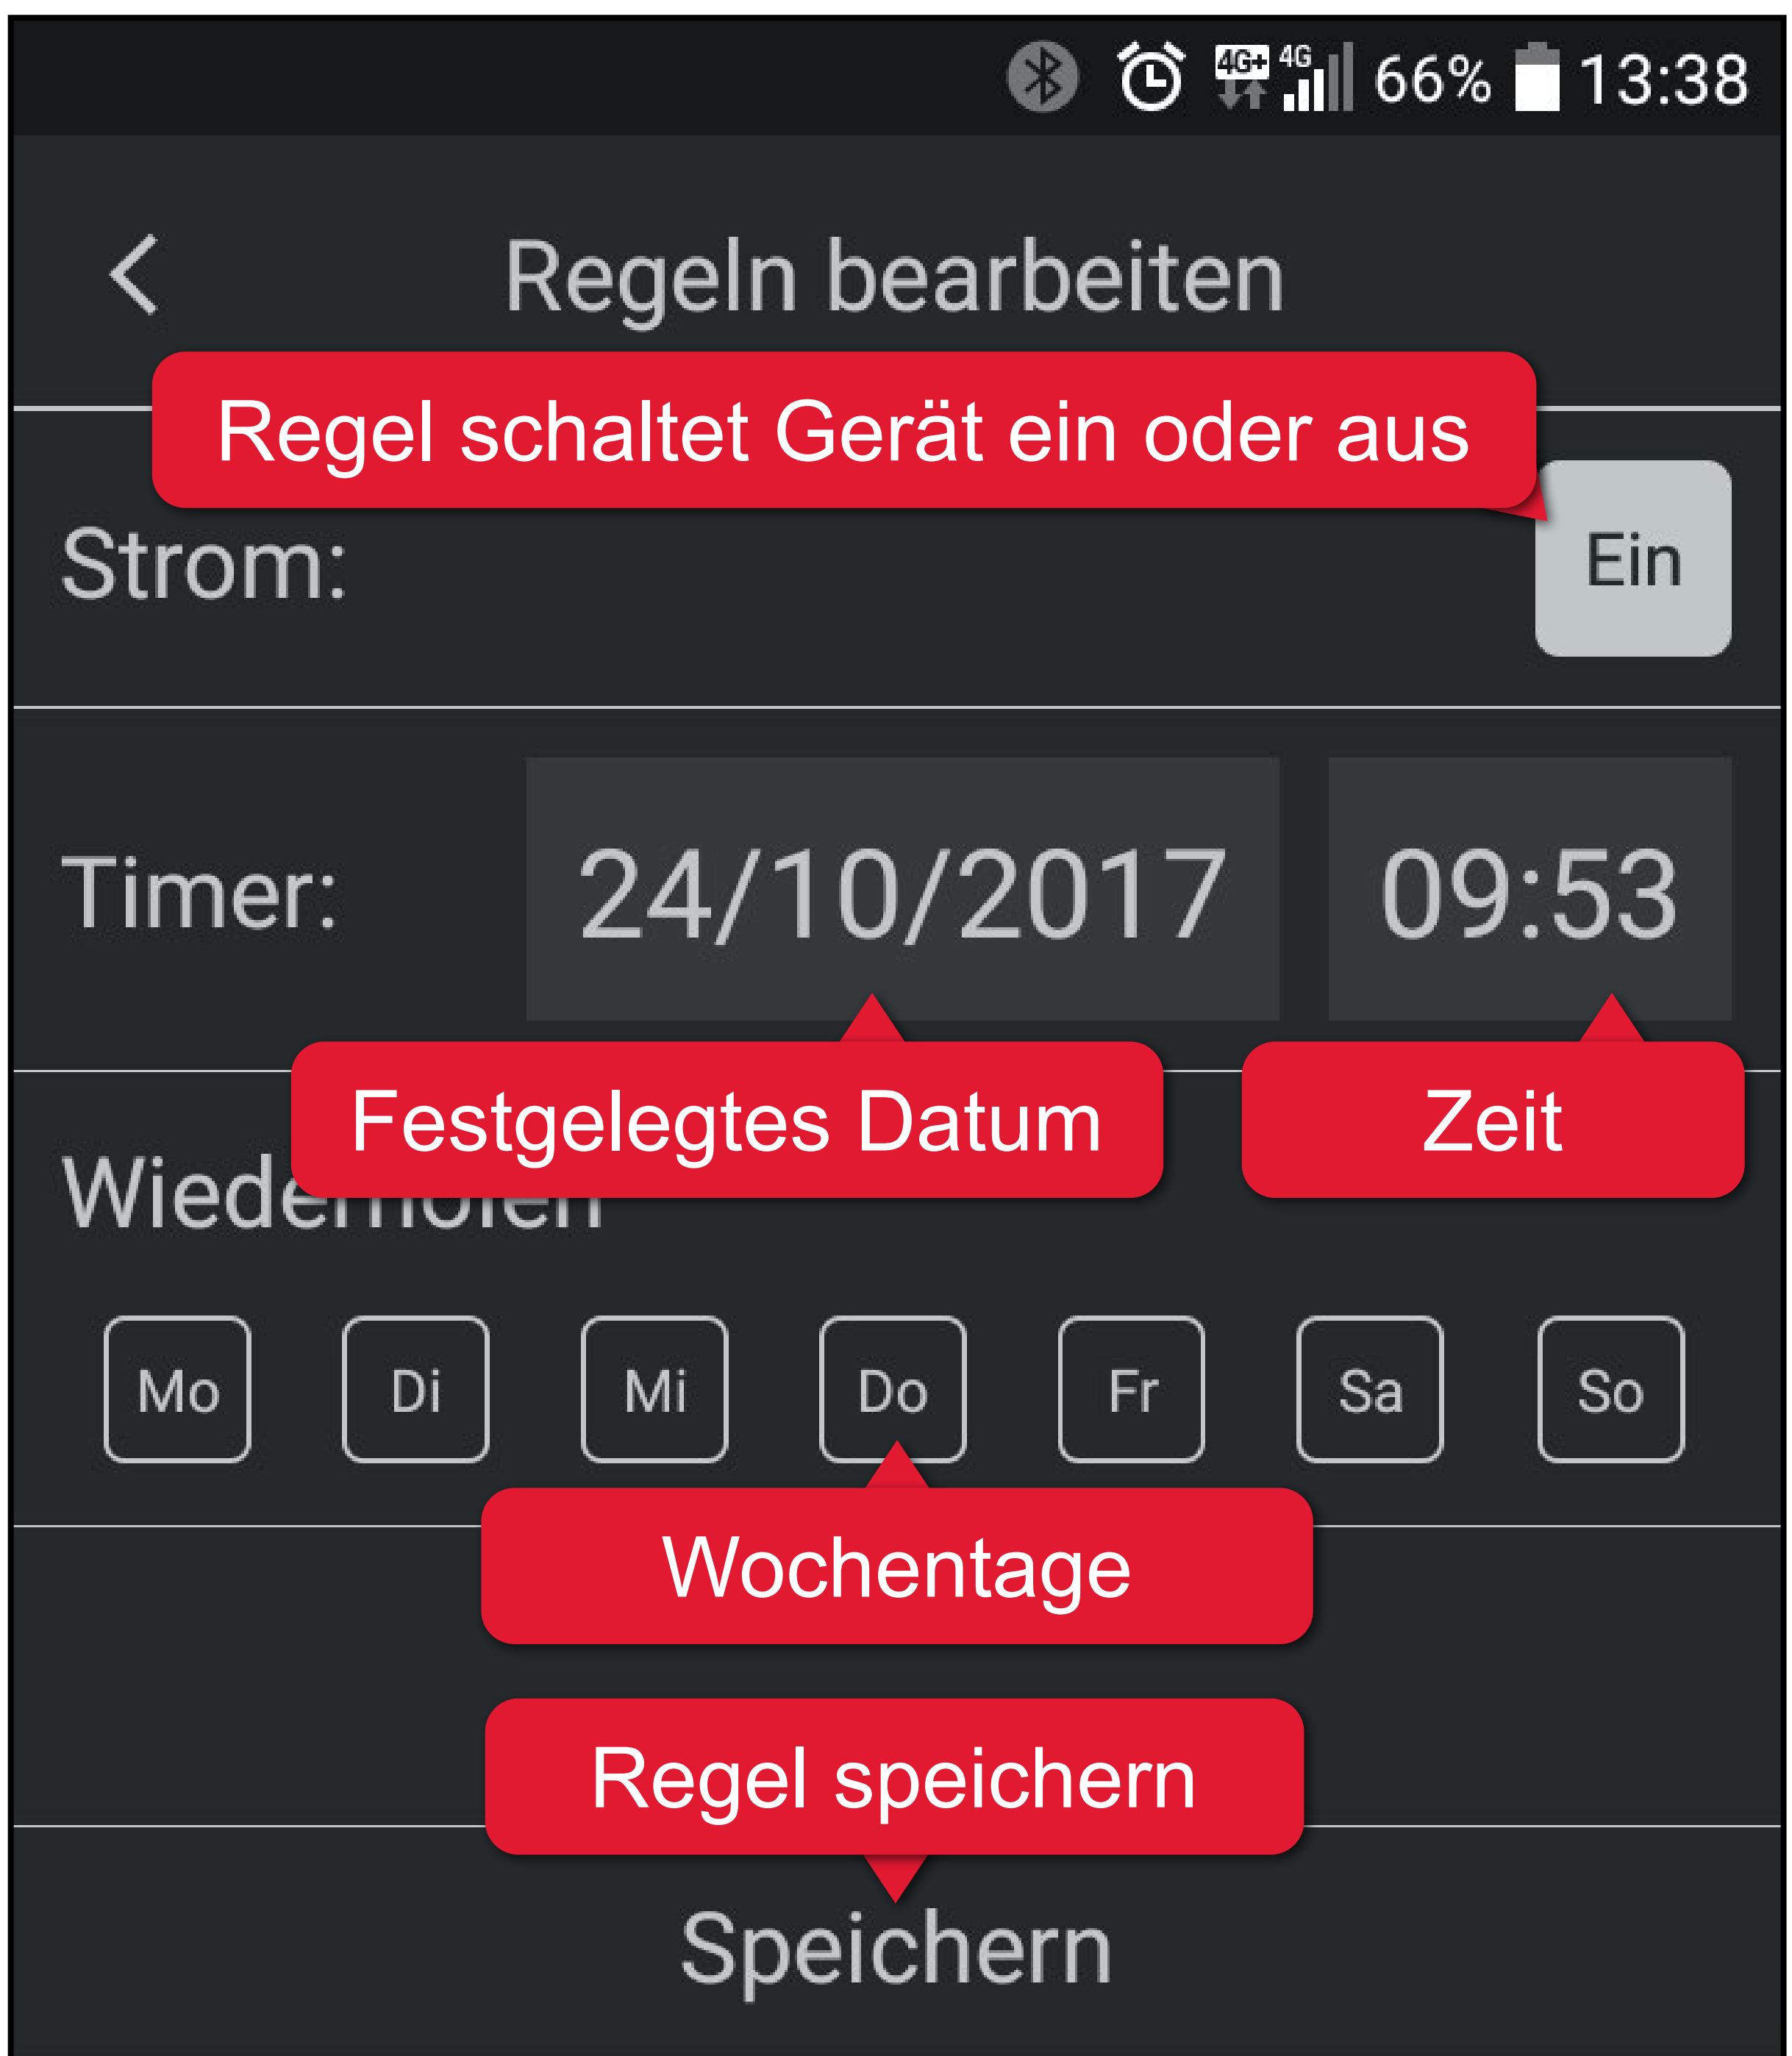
4G+ 4G 66% 13:38

Regeln bearbeiten

Regel schaltet Gerät ein oder aus

Strom:

Ein

Timer:

24/10/2017

09:53

Festgelegtes Datum

Zeit

Wiede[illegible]

Mo Di Mi Do Fr Sa So

Wochentage

Regel speichern

Speichern